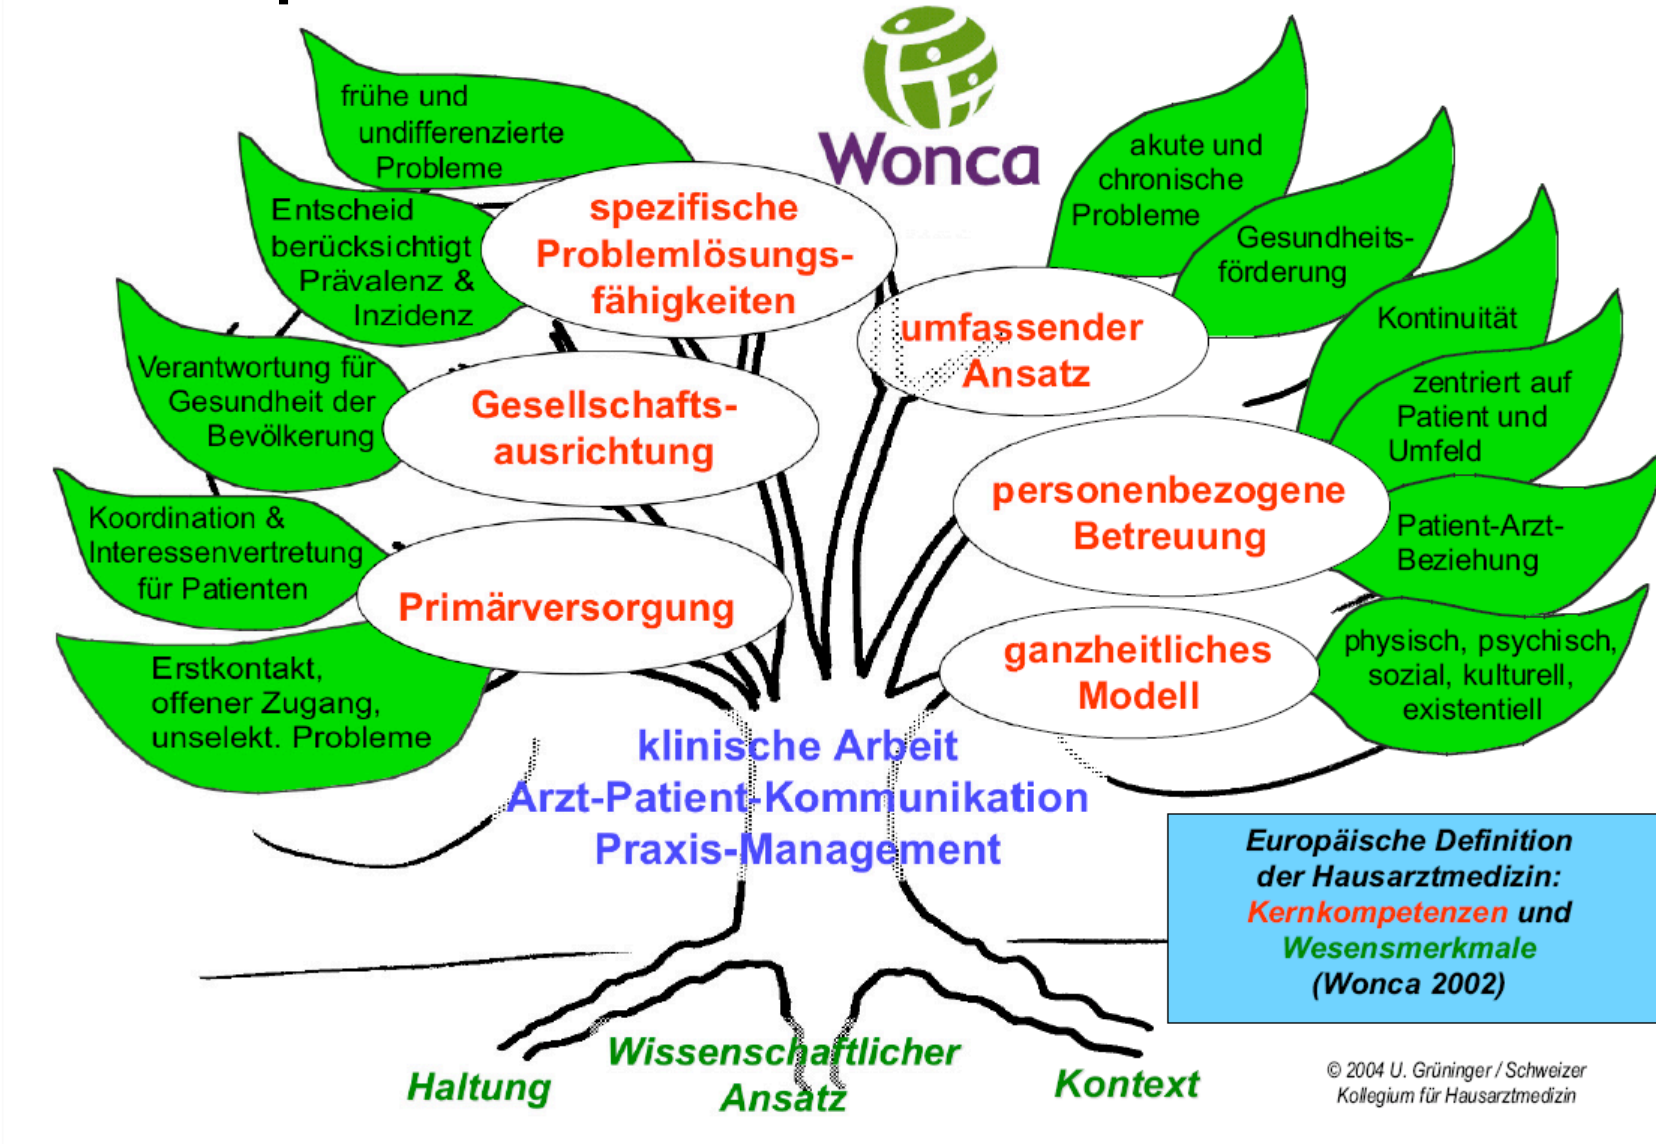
Wonca

frühe und undifferenzierte Probleme

Entscheid berücksichtigt Prävalenz & Inzidenz

Verantwortung für Gesundheit der Bevölkerung

Koordination & Interessenvertretung für Patienten

Erstkontakt, offener Zugang, unselekt. Probleme

spezifische Problemlösungsfähigkeiten

Gesellschaftsausrichtung

Primärversorgung

akute und chronische Probleme

Gesundheitsförderung

Kontinuität

zentriert auf Patient und Umfeld

Patient-Arzt-Beziehung

physisch, psychisch, sozial, kulturell, existentiell

umfassender Ansatz

personenbezogene Betreuung

ganzheitliches Modell

klinische Arbeit
Arzt-Patient-Kommunikation
Praxis-Management

Europäische Definition der Hausarztmedizin: Kernkompetenzen und Wesensmerkmale (Wonca 2002)

Haltung

Wissenschaftlicher Ansatz

Kontext

© 2004 U. Grüninger / Schweizer Kollegium für Hausarztmedizin